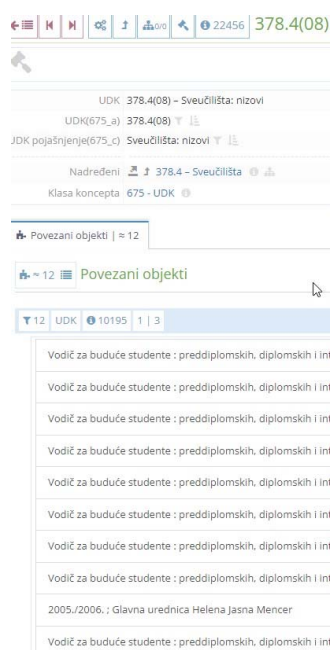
0/0 22456 378.4(08)

UDK 378.4(08) – Sveučilišta: nizovi
UDK(675_a) 378.4(08)
JDK pojašnjenje(675_c) Sveučilišta: nizovi

Nadređeni 378.4 – Sveučilišta
Klasa koncepta 675 - UDK

Povezani objekti | ≈ 12

≈ 12 Povezani objekti

12 UDK 10195 1 | 3

Vodič za buduće studente : preddiplomskih, diplomskih i int
Vodič za buduće studente : preddiplomskih, diplomskih i int
Vodič za buduće studente : preddiplomskih, diplomskih i int
Vodič za buduće studente : preddiplomskih, diplomskih i int
Vodič za buduće studente : preddiplomskih, diplomskih i int
Vodič za buduće studente : preddiplomskih, diplomskih i int
Vodič za buduće studente : preddiplomskih, diplomskih i int
Vodič za buduće studente : preddiplomskih, diplomskih i int
2005./2006. ; Glavna urednica Helena Jasna Mencer
Vodič za buduće studente : preddiplomskih, diplomskih i int